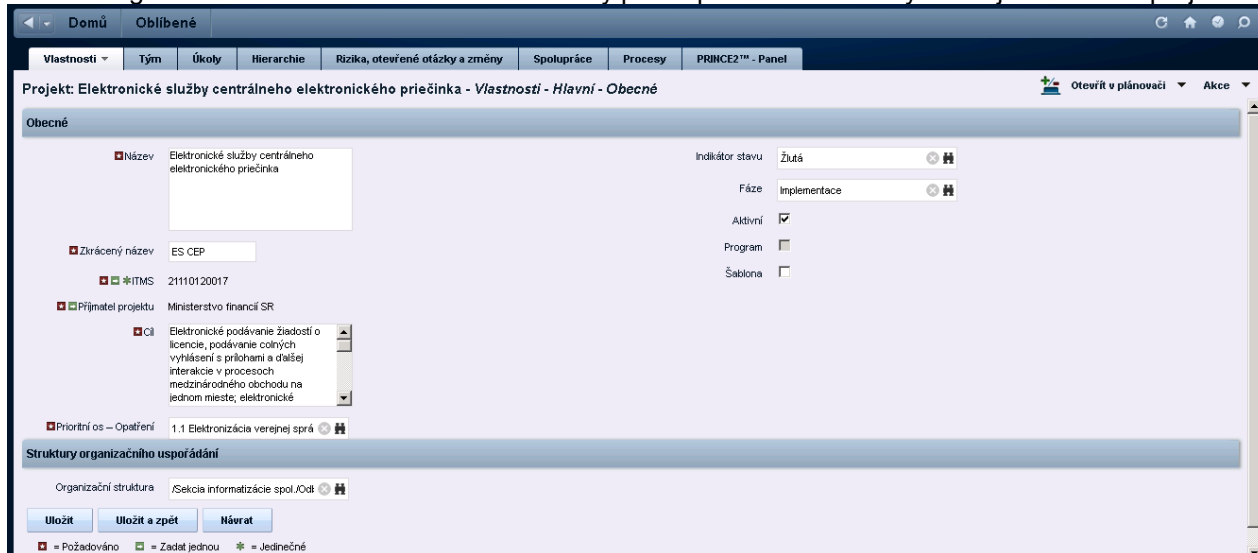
Domů Oblíbené

Vlastnosti Tým Úkoly Hierarchie Rizika, otevřené otázky a změny Spolupráce Procesy PRINCE2™ - Panel

Projekt: Elektronické služby centrálneho elektronického priečinka - Vlastnosti - Hlavní - Obecné

Otevřít v plánovači Akce

Obecné

Název Elektronické služby centrálneho elektronického priečinka

Zkrácený název ES CEP

ITMS 21110120017

Příjmatel projektu Ministerstvo financií SR

Cíl Elektronické podávanie žiadostí o licencie, podávanie colných vyhlásení s prílohami a ďalšej interakcie v procesoch medzinárodného obchodu na jednom mieste; elektronické

Prioritní os – Opatření 1.1 Elektronizácia verejnej sprá

Indikátor stavu Žlutá

Fáze Implementace

Aktivní

Program

Šablona

Struktury organizačního uspořádání

Organizační struktura /Sekcia informatizácie spol./Odb

Uložit Uložit a zpět Návrat

= Požadováno = Zadat jednou = Jedinečné